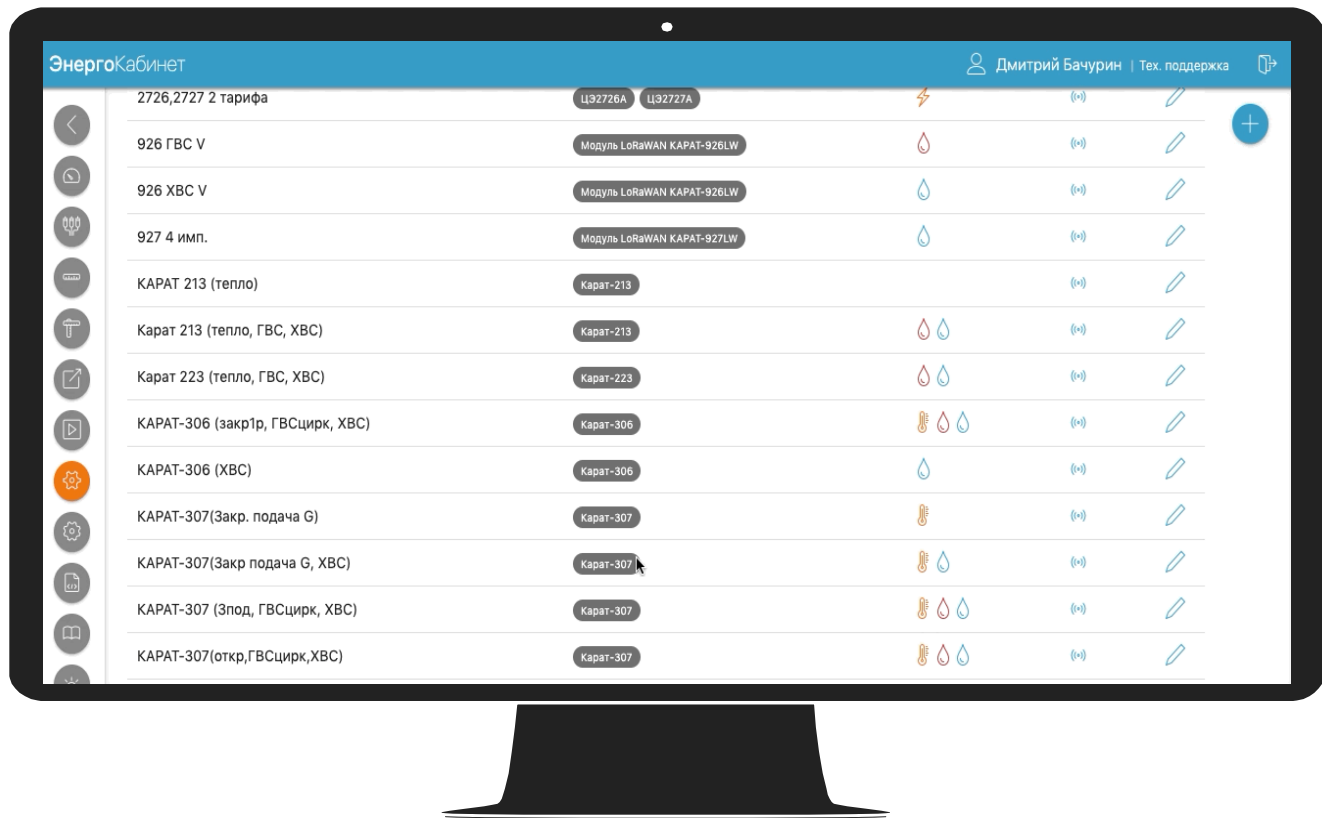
ЭнергоКабинет

Дмитрий Бачурин | Тех. поддержка

| | | | |
|---|---|---|---|
| 2726,2727 2 тарифа | ЦЭ2726А ЦЭ2727А | | |
| 926 ГВС V | Модуль LoRaWAN КАРАТ-926LW | | |
| 926 ХВС V | Модуль LoRaWAN КАРАТ-926LW | | |
| 927 4 имп. | Модуль LoRaWAN КАРАТ-927LW | | |
| КАРАТ 213 (тепло) | Карат-213 | | |
| Карат 213 (тепло, ГВС, ХВС) | Карат-213 | | |
| Карат 223 (тепло, ГВС, ХВС) | Карат-223 | | |
| КАРАТ-306 (закр1р, ГВСцирк, ХВС) | Карат-306 | | |
| КАРАТ-306 (ХВС) | Карат-306 | | |
| КАРАТ-307(Закр. подача G) | Карат-307 | | |
| КАРАТ-307(Закр подача G, ХВС) | Карат-307 | | |
| КАРАТ-307 (Зпод, ГВСцирк, ХВС) | Карат-307 | | |
| КАРАТ-307(откр,ГВСцирк,ХВС) | Карат-307 | | |